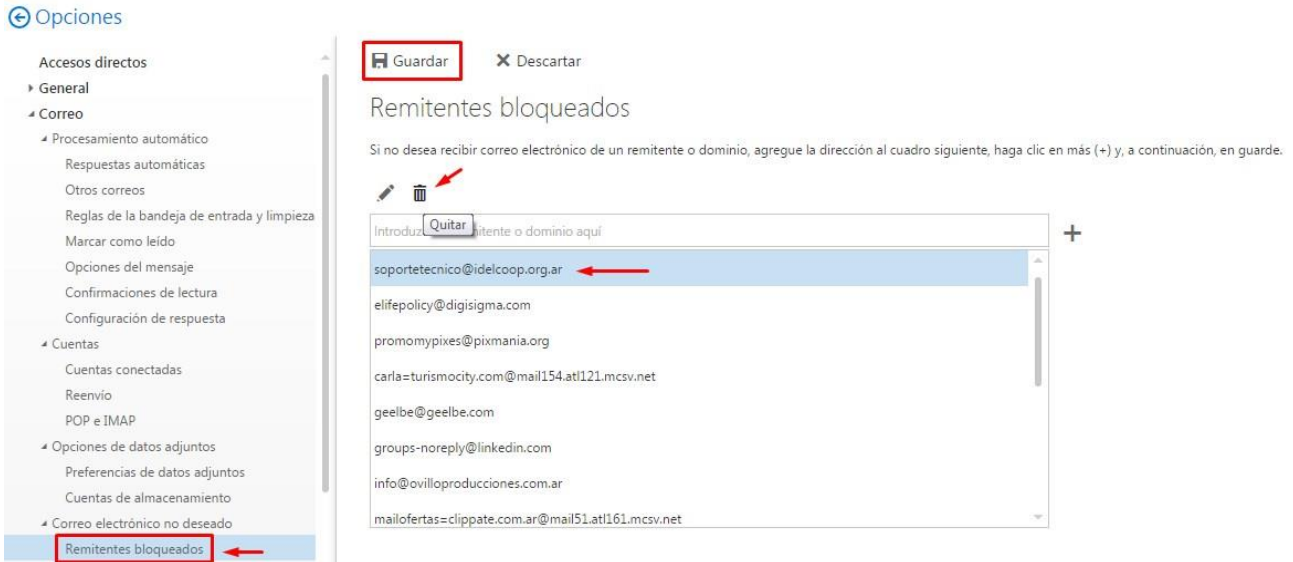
Opciones

Accesos directos
General
Correo
Procesamiento automático
Respuestas automáticas
Otros correos
Reglas de la bandeja de entrada y limpieza
Marcar como leído
Opciones del mensaje
Confirmaciones de lectura
Configuración de respuesta
Cuentas
Cuentas conectadas
Reenvío
POP e IMAP
Opciones de datos adjuntos
Preferencias de datos adjuntos
Cuentas de almacenamiento
Correo electrónico no deseado
Remitentes bloqueados

Guardar
Descartar

Remitentes bloqueados

Si no desea recibir correo electrónico de un remitente o dominio, agregue la dirección al cuadro siguiente, haga clic en más (+) y, a continuación, en guarde.

Quitar

Introduzc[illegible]itente o dominio aquí

+

soportetecnico@idelcoop.org.ar
elifepolicy@digisigma.com
promomypixes@pixmania.org
carla=turismocity.com@mail154.atl121.mcsv.net
geelbe@geelbe.com
groups-noreply@linkedin.com
info@ovilloproducciones.com.ar
mailofertas=clippate.com.ar@mail51.atl161.mcsv.net